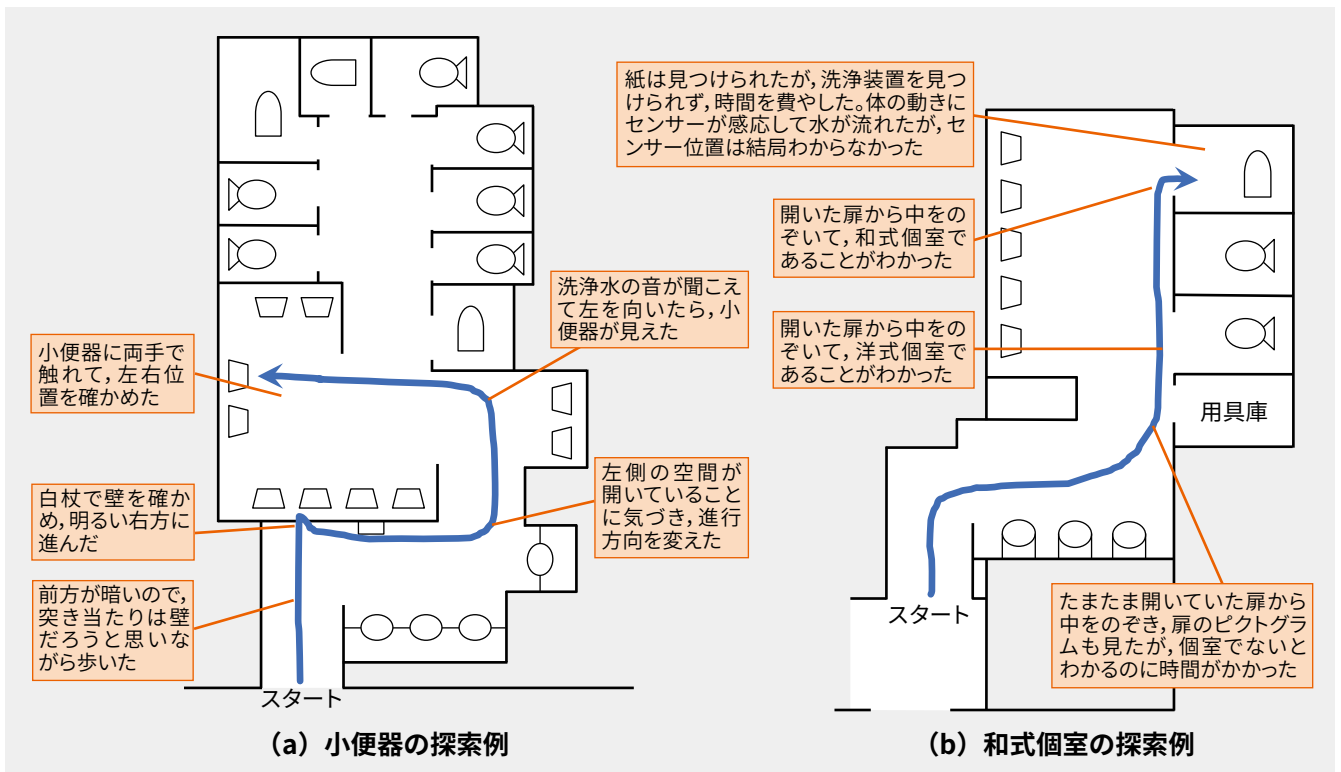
洗浄水の音が聞こえて左を向いたら，小便器が見えた

小便器に両手で触れて，左右位置を確かめた

左側の空間が開いていることに気づき，進行方向を変えた

白杖で壁を確かめ，明るい右方に進んだ

前方が暗いので，突き当たりは壁だろうと思いながら歩いた

スタート

（a）小便器の探索例

紙は見つけられたが，洗浄装置を見つけられず，時間を費やした。体の動きにセンサーが感応して水が流れたが，センサー位置は結局わからなかった

開いた扉から中をのぞいて，和式個室であることがわかった

開いた扉から中をのぞいて，洋式個室であることがわかった

用具庫

スタート

たまたま開いていた扉から中をのぞき，扉のピクトグラムも見たが，個室でないとわかるのに時間がかかった

（b）和式個室の探索例